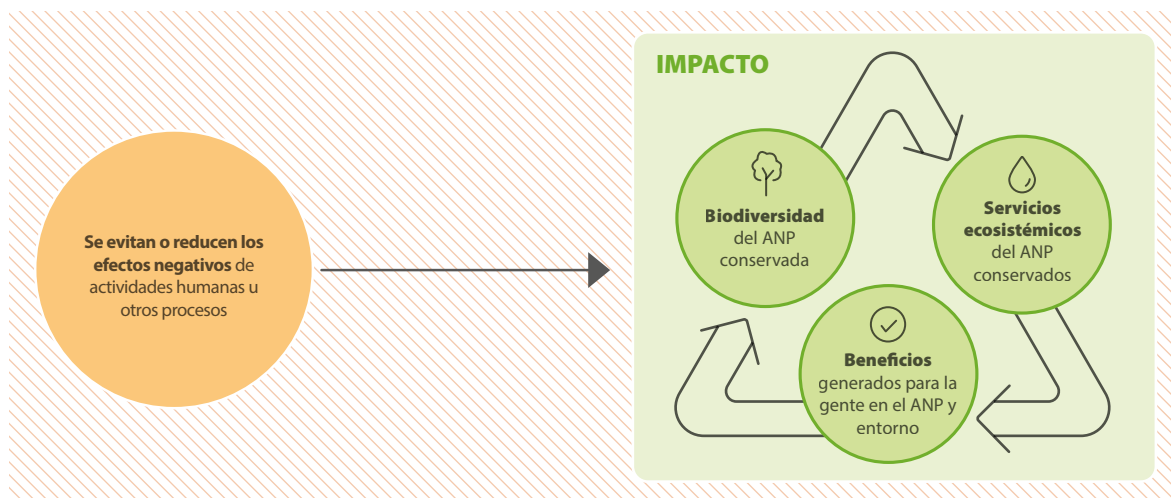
Se evitan o reducen los efectos negativos de actividades humanas u otros procesos

IMPACTO

Biodiversidad del ANP conservada

Servicios ecosistémicos del ANP conservados

Beneficios generados para la gente en el ANP y entorno